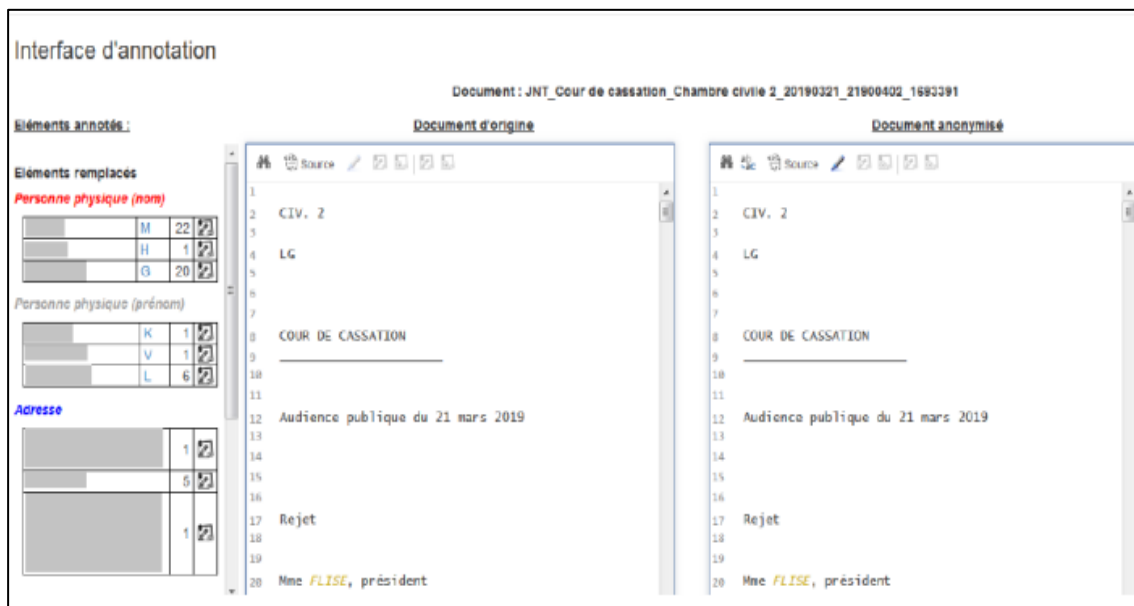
Interface d'annotation

Document : JNT_Cour de cassation_Chambre civile 2_20190321_21900402_1693391

Eléments annotés :

Eléments remplacés

Personne physique (nom)

| | M | 22 |
|---|---|---|
| | H | 1 |
| | G | 20 |

Personne physique (prénom)

| | K | 1 |
|---|---|---|
| | V | 1 |
| | L | 6 |

Adresse

| | 1 |
|---|---|
| | 5 |
| | 1 |

Document d'origine

Source

1
2 CIV. 2
3
4 LG
5
6
7
8 COUR DE CASSATION
9 ______________________
10
11
12 Audience publique du 21 mars 2019
13
14
15
16
17 Rejet
18
19
20 Mme FLISE, président

Document anonymisé

Source

1
2 CIV. 2
3
4 LG
5
6
7
8 COUR DE CASSATION
9 ______________________
10
11
12 Audience publique du 21 mars 2019
13
14
15
16
17 Rejet
18
19
20 Mme FLISE, président